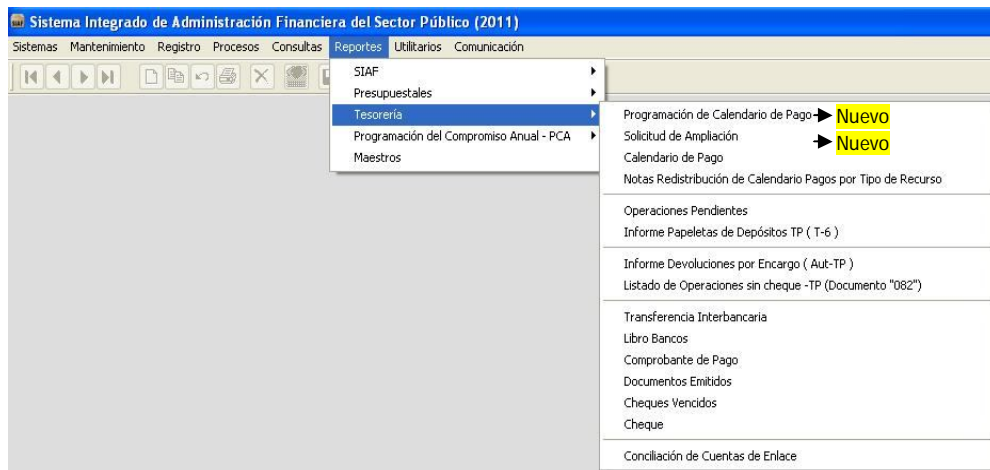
Sistema Integrado de Administración Financiera del Sector Público (2011)

Sistemas Mantenimiento Registro Procesos Consultas Reportes Utilitarios Comunicación

SIAF
Presupuestales
Tesorería
Programación del Compromiso Anual - PCA
Maestros

Programación de Calendario de Pago Nuevo
Solicitud de Ampliación Nuevo
Calendario de Pago
Notas Redistribución de Calendario Pagos por Tipo de Recurso

Operaciones Pendientes
Informe Papeletas de Depósitos TP ( T-6 )

Informe Devoluciones por Encargo ( Aut-TP )
Listado de Operaciones sin cheque -TP (Documento "082")

Transferencia Interbancaria
Libro Bancos
Comprobante de Pago
Documentos Emitidos
Cheques Vencidos
Cheque

Conciliación de Cuentas de Enlace